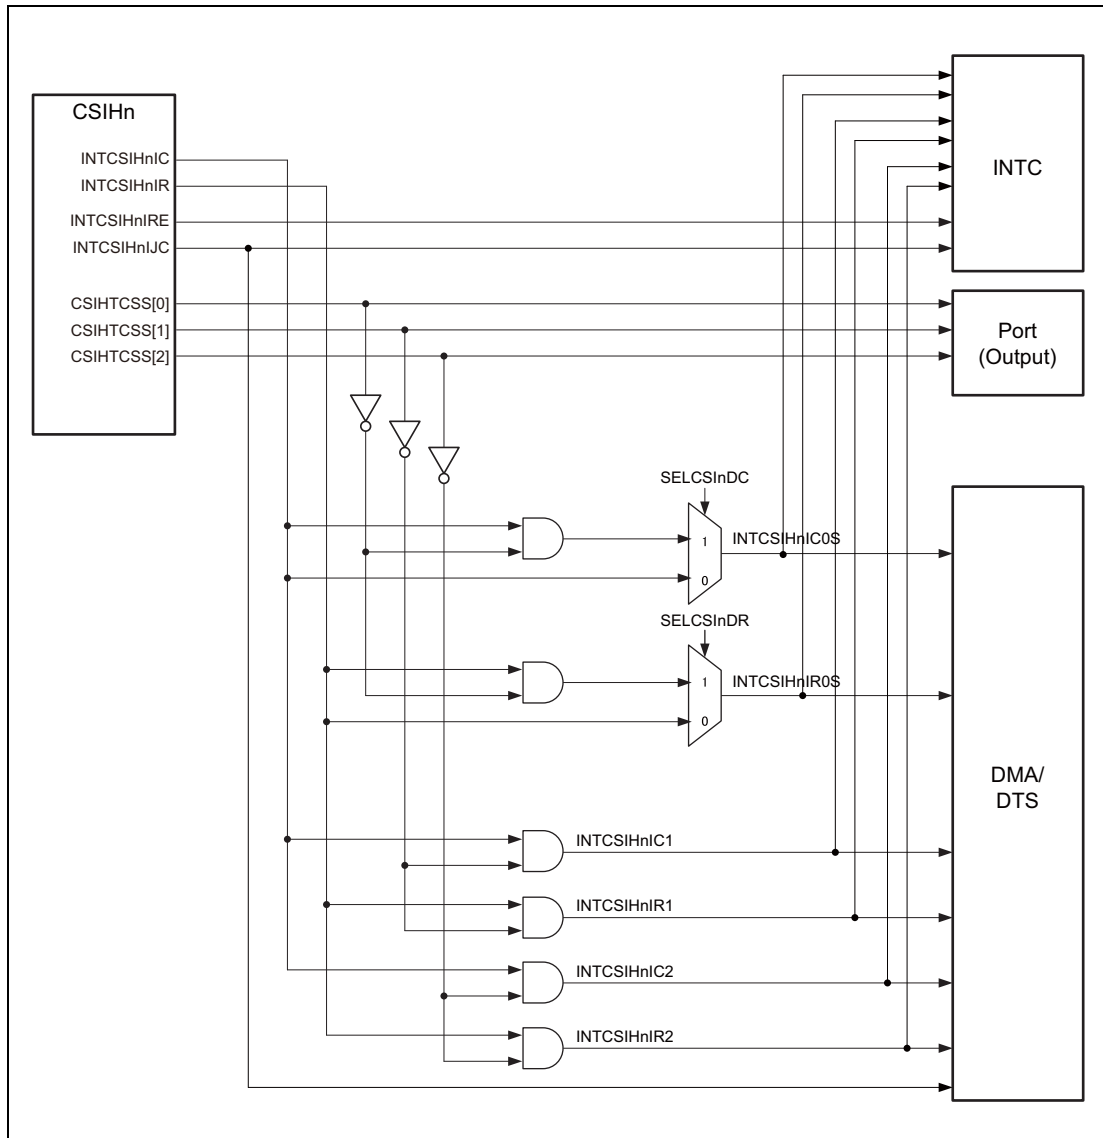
CSIHn

INTCSIHnIC

INTCSIHnIR

INTCSIHnIRE

INTCSIHnIJC

CSIHTCSS[0]

CSIHTCSS[1]

CSIHTCSS[2]

INTC

Port (Output)

SELCSInDC

1

0

INTCSIHnIC0S

SELCSInDR

1

0

INTCSIHnIR0S

DMA/ DTS

INTCSIHnIC1

INTCSIHnIR1

INTCSIHnIC2

INTCSIHnIR2